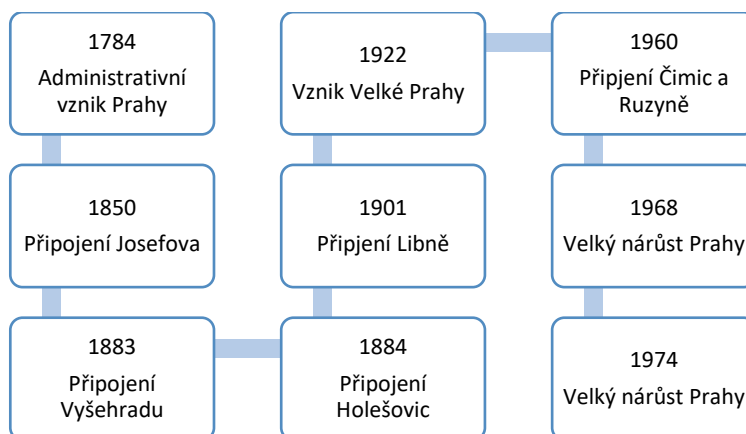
1784
Administrativní vznik Prahy

1850
Připojení Josefova

1883
Připojení Vyšehradu

1884
Připojení Holešovic

1901
Připjení Libně

1922
Vznik Velké Prahy

1960
Připjení Čimic a Ruzyně

1968
Velký nárůst Prahy

1974
Velký nárůst Prahy